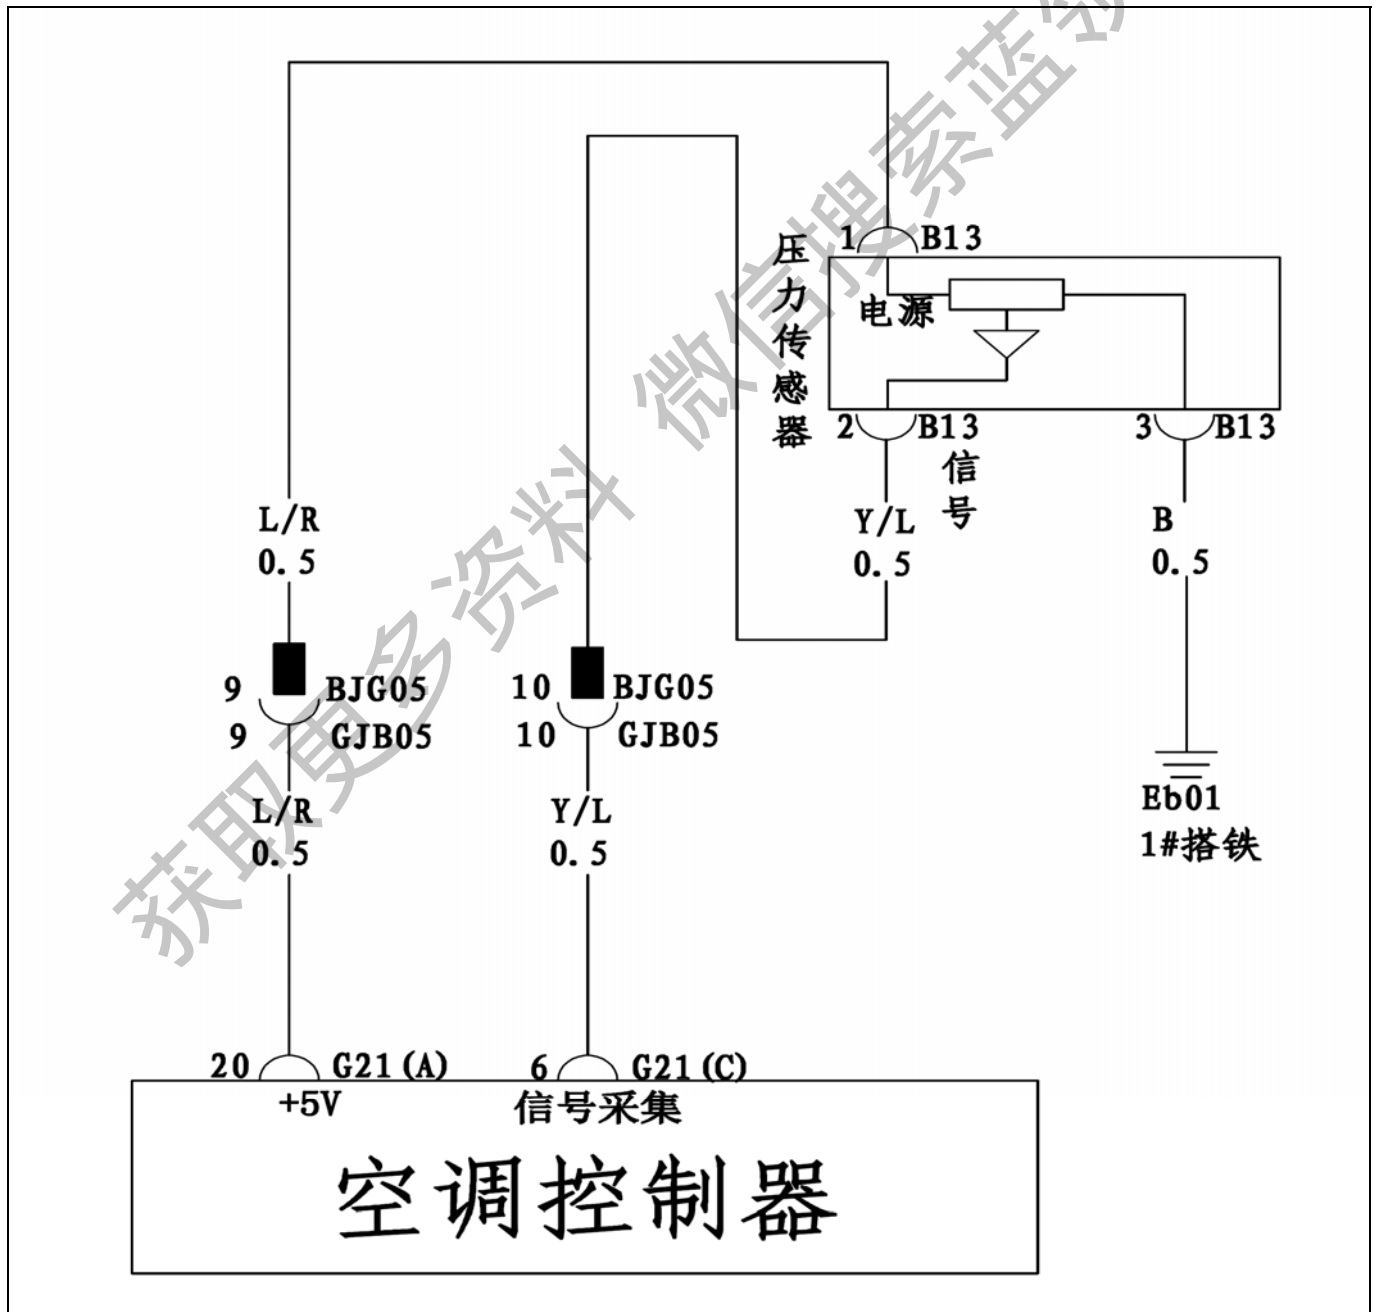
压力传感器

1 B13

电源

2 B13

信号

3 B13

Y/L
0.5

B
0.5

L/R
0.5

9 BJG05
9 GJB05

10 BJG05
10 GJB05

L/R
0.5

Y/L
0.5

Eb01
1#搭铁

20 G21 (A)
+5V

6 G21 (C)
信号采集

空调控制器

获取更多资料 微信搜索蓝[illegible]